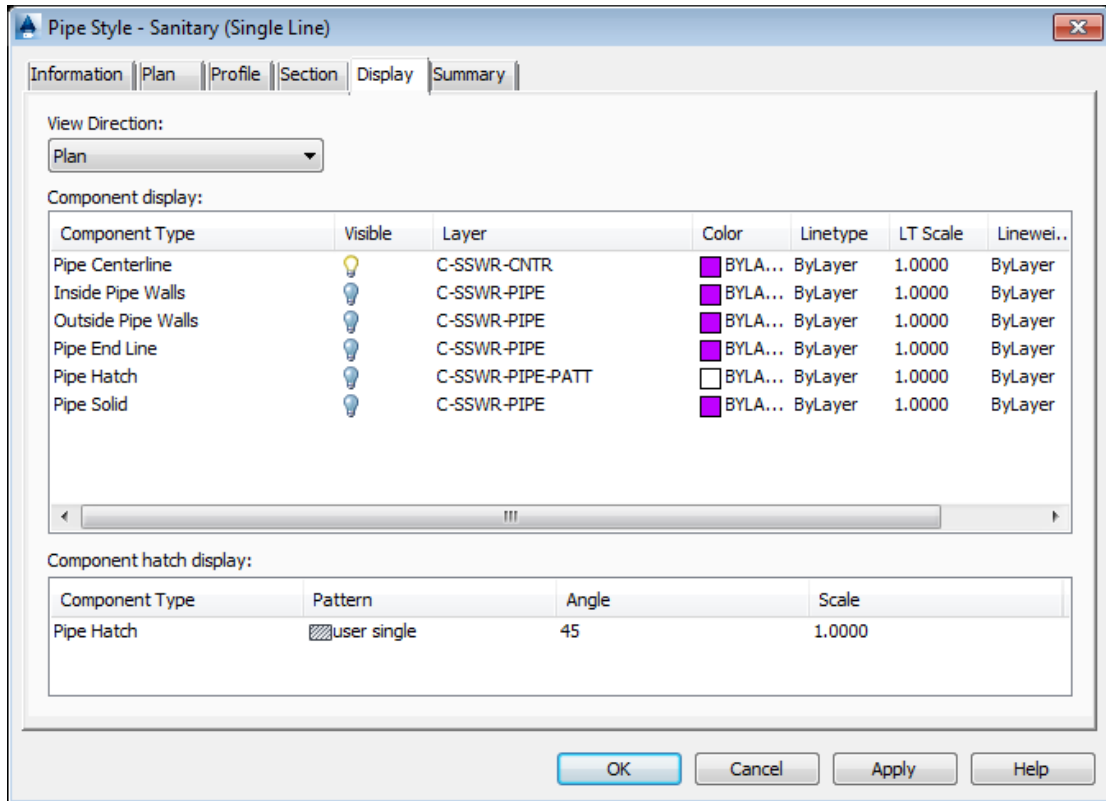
Pipe Style - Sanitary (Single Line)

Information | Plan | Profile | Section | Display | Summary

View Direction:
Plan

Component display:

| Component Type | Visible | Layer | Color | Linetype | LT Scale | Linewei... |
|---|---|---|---|---|---|---|
| Pipe Centerline | | C-SSWR-CNTR | BYLA... | ByLayer | 1.0000 | ByLayer |
| Inside Pipe Walls | | C-SSWR-PIPE | BYLA... | ByLayer | 1.0000 | ByLayer |
| Outside Pipe Walls | | C-SSWR-PIPE | BYLA... | ByLayer | 1.0000 | ByLayer |
| Pipe End Line | | C-SSWR-PIPE | BYLA... | ByLayer | 1.0000 | ByLayer |
| Pipe Hatch | | C-SSWR-PIPE-PATT | BYLA... | ByLayer | 1.0000 | ByLayer |
| Pipe Solid | | C-SSWR-PIPE | BYLA... | ByLayer | 1.0000 | ByLayer |

III

Component hatch display:

| Component Type | Pattern | Angle | Scale |
|---|---|---|---|
| Pipe Hatch | user single | 45 | 1.0000 |

OK | Cancel | Apply | Help